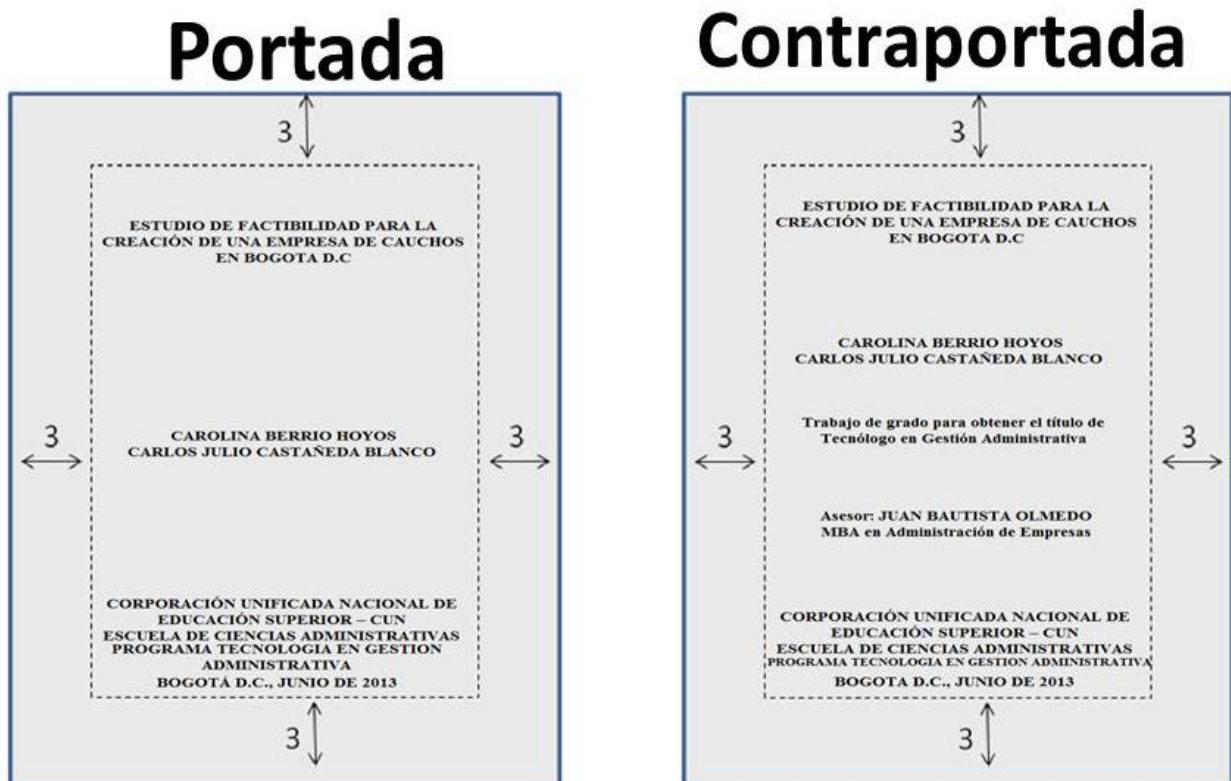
Portada

3

ESTUDIO DE FACTIBILIDAD PARA LA CREACIÓN DE UNA EMPRESA DE CAUCHOS EN BOGOTA D.C

3

CAROLINA BERRIO HOYOS
CARLOS JULIO CASTAÑEDA BLANCO

3

CORPORACIÓN UNIFICADA NACIONAL DE EDUCACIÓN SUPERIOR – CUN
ESCUELA DE CIENCIAS ADMINISTRATIVAS
PROGRAMA TECNOLOGIA EN GESTION ADMINISTRATIVA
BOGOTÁ D.C., JUNIO DE 2013

3

Contraportada

3

ESTUDIO DE FACTIBILIDAD PARA LA CREACIÓN DE UNA EMPRESA DE CAUCHOS EN BOGOTA D.C

CAROLINA BERRIO HOYOS
CARLOS JULIO CASTAÑEDA BLANCO

3

Trabajo de grado para obtener el título de Tecnólogo en Gestión Administrativa

3

Asesor: JUAN BAUTISTA OLMEDO
MBA en Administración de Empresas

CORPORACIÓN UNIFICADA NACIONAL DE EDUCACIÓN SUPERIOR – CUN
ESCUELA DE CIENCIAS ADMINISTRATIVAS
PROGRAMA TECNOLOGIA EN GESTION ADMINISTRATIVA
BOGOTA D.C., JUNIO DE 2013

3